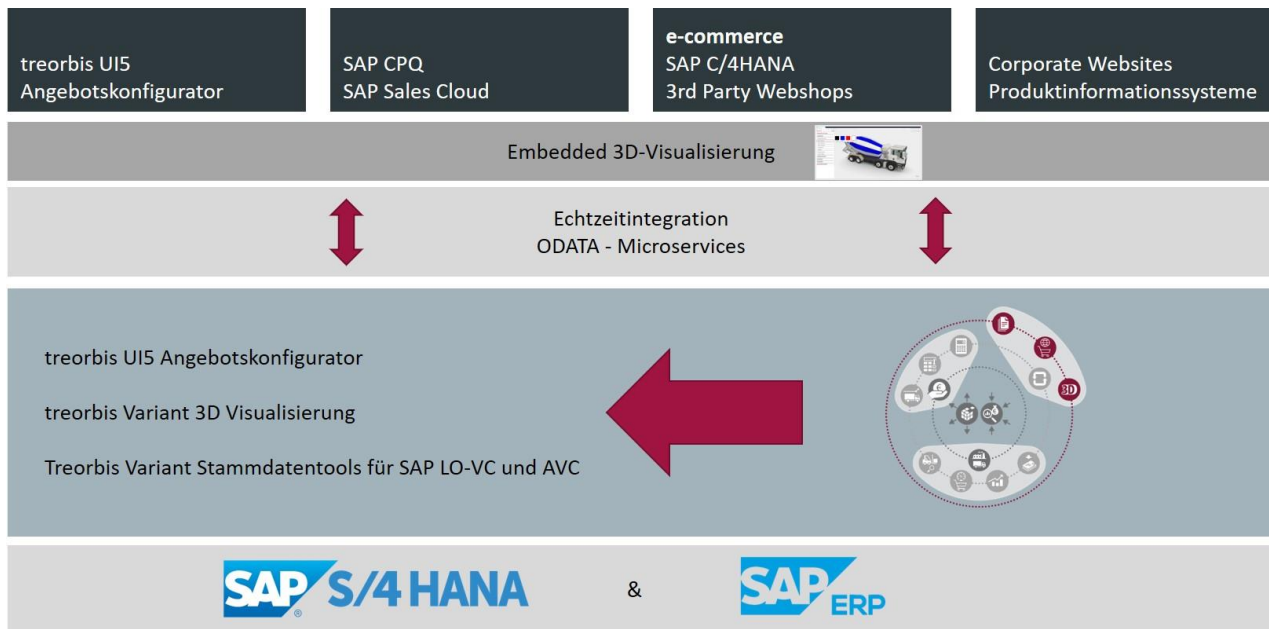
treorbis UI5
Angebotskonfigurator

SAP CPQ
SAP Sales Cloud

e-commerce
SAP C/4HANA
3rd Party Webshops

Corporate Websites
Produktinformationssysteme

Embedded 3D-Visualisierung

Echtzeitintegration
ODATA - Microservices

treorbis UI5 Angebotskonfigurator

treorbis Variant 3D Visualisierung

Treorbis Variant Stammdatentools für SAP LO-VC und AVC

3D

SAP S/4HANA

&

SAP ERP